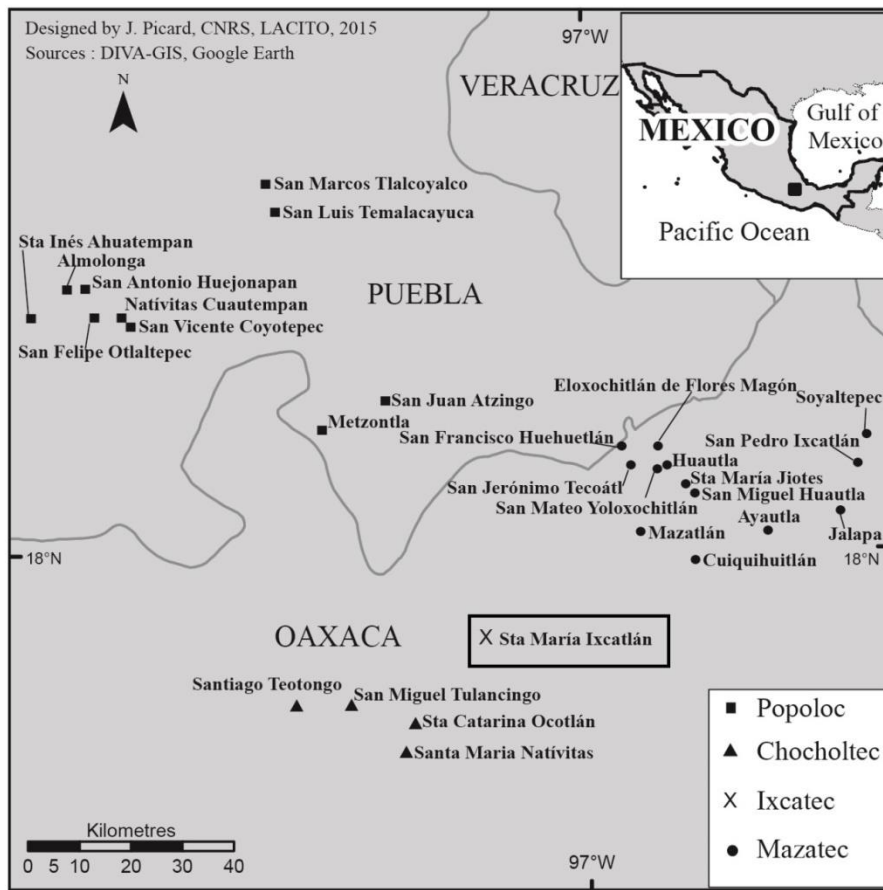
Designed by J. Picard, CNRS, LACITO, 2015
Sources : DIVA-GIS, Google Earth

N

97°W

VERACRUZ

MEXICO
Gulf of Mexico
Pacific Ocean

San Marcos Tlalcoyalco
San Luis Temalacayuca

Sta Inés Ahuatempan
Almolonga
San Antonio Huejonapan
Natívitas Cuautempan
San Vicente Coyotepec
San Felipe Otlaltepec

PUEBLA

San Juan Atzingo
Metzontla
Eloxochitlán de Flores Magón
Soyaltepec
San Francisco Huehuetlán
San Pedro Ixcatlán
Huautla
Sta María Jiotes
San Jerónimo Tecoátl
San Miguel Huautla
San Mateo Yoloxochitlán
Ayautla
Mazatlán
Jalapa
Cuiquihuitlán

18°N
18°N

OAXACA
X Sta María Ixcatlán

Santiago Teotongo
San Miguel Tulancingo
Sta Catarina Ocotlán
Santa Maria Natívitas

Popoloc
Chocholtec
Ixcatec
Mazatec

Kilometres
0 5 10 20 30 40

97°W